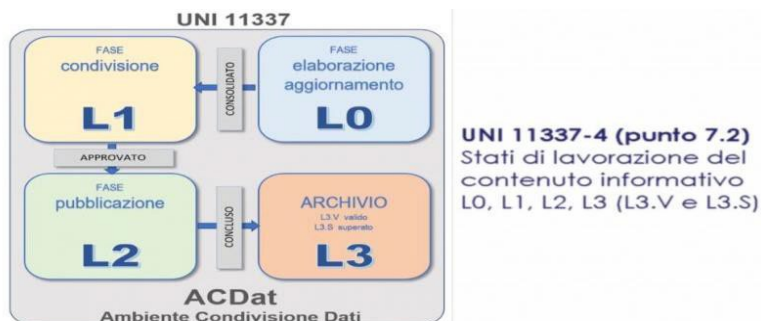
UNI 11337

FASE
condivisione

L1

CONSOLIDATO

FASE
elaborazione
aggiornamento

L0

APPROVATO

FASE
pubblicazione

L2

CONCLUSO

ARCHIVIO
L3.V valido
L3.S superato

L3

ACDat
Ambiente Condivisione Dati

UNI 11337-4 (punto 7.2)
Stati di lavorazione del contenuto informativo L0, L1, L2, L3 (L3.V e L3.S)